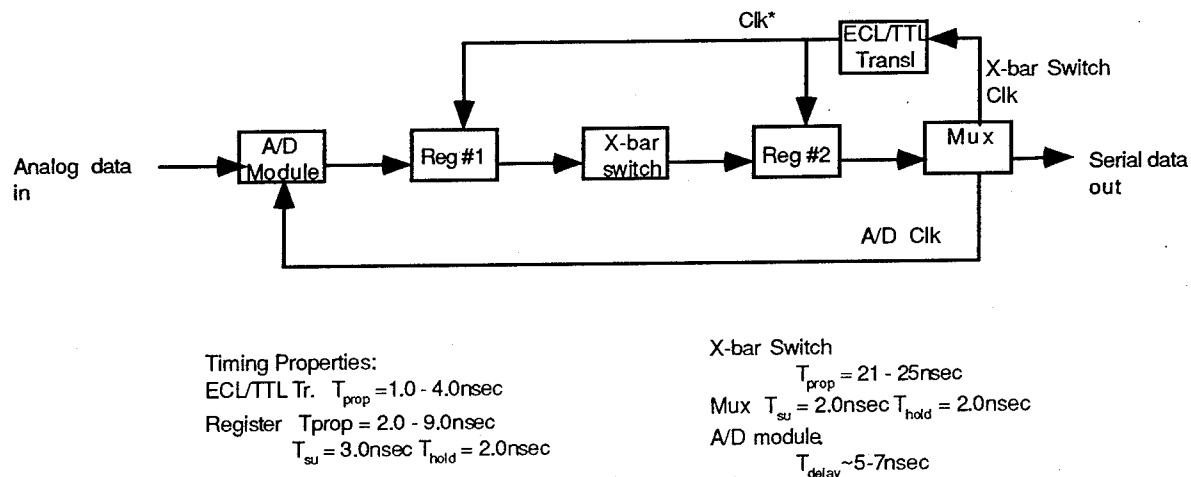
Clk*

ECL/TTL Transl

X-bar Switch Clk

Analog data in

A/D Module

Reg #1

X-bar switch

Reg #2

Mux

Serial data out

A/D Clk

Timing Properties:
ECL/TTL Tr. $T_{prop}$ = 1.0 - 4.0nsec
Register Tprop = 2.0 - 9.0nsec
$T_{su}$ = 3.0nsec $T_{hold}$ = 2.0nsec

X-bar Switch
$T_{prop}$ = 21 - 25nsec
Mux $T_{su}$ = 2.0nsec $T_{hold}$ = 2.0nsec
A/D module
$T_{delay}$~5-7nsec